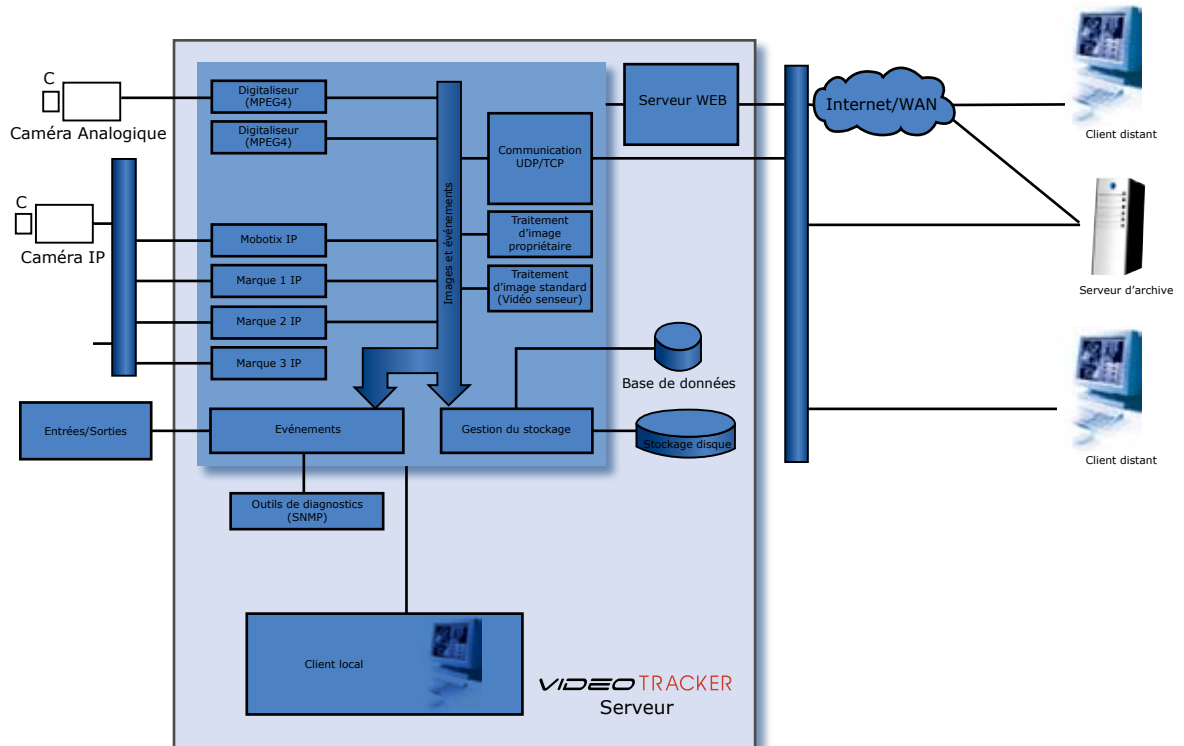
C
Caméra Analogique

C
Caméra IP

Digitaliseur (MPEG4)

Digitaliseur (MPEG4)

Mobotix IP

Marque 1 IP

Marque 2 IP

Marque 3 IP

Images et événements

Communication UDP/TCP

Traitement d'image propriétaire

Traitement d'image standard (Vidéo senseur)

Serveur WEB

Internet/WAN

Client distant

Serveur d'archive

Client distant

Base de données

Entrées/Sorties

Evénements

Gestion du stockage

Stockage disque

Outils de diagnostics (SNMP)

Client local

VIDEOTRACKER
Serveur